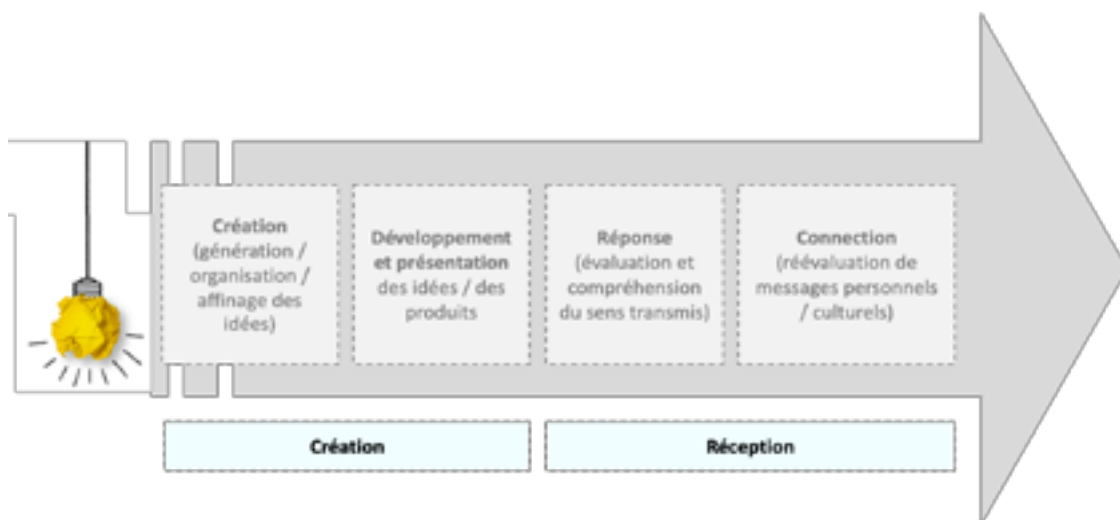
Création (génération / organisation / affinage des idées)

Développement et présentation des idées / des produits

Réponse (évaluation et compréhension du sens transmis)

Connection (réévaluation de messages personnels / culturels)

Création

Réception